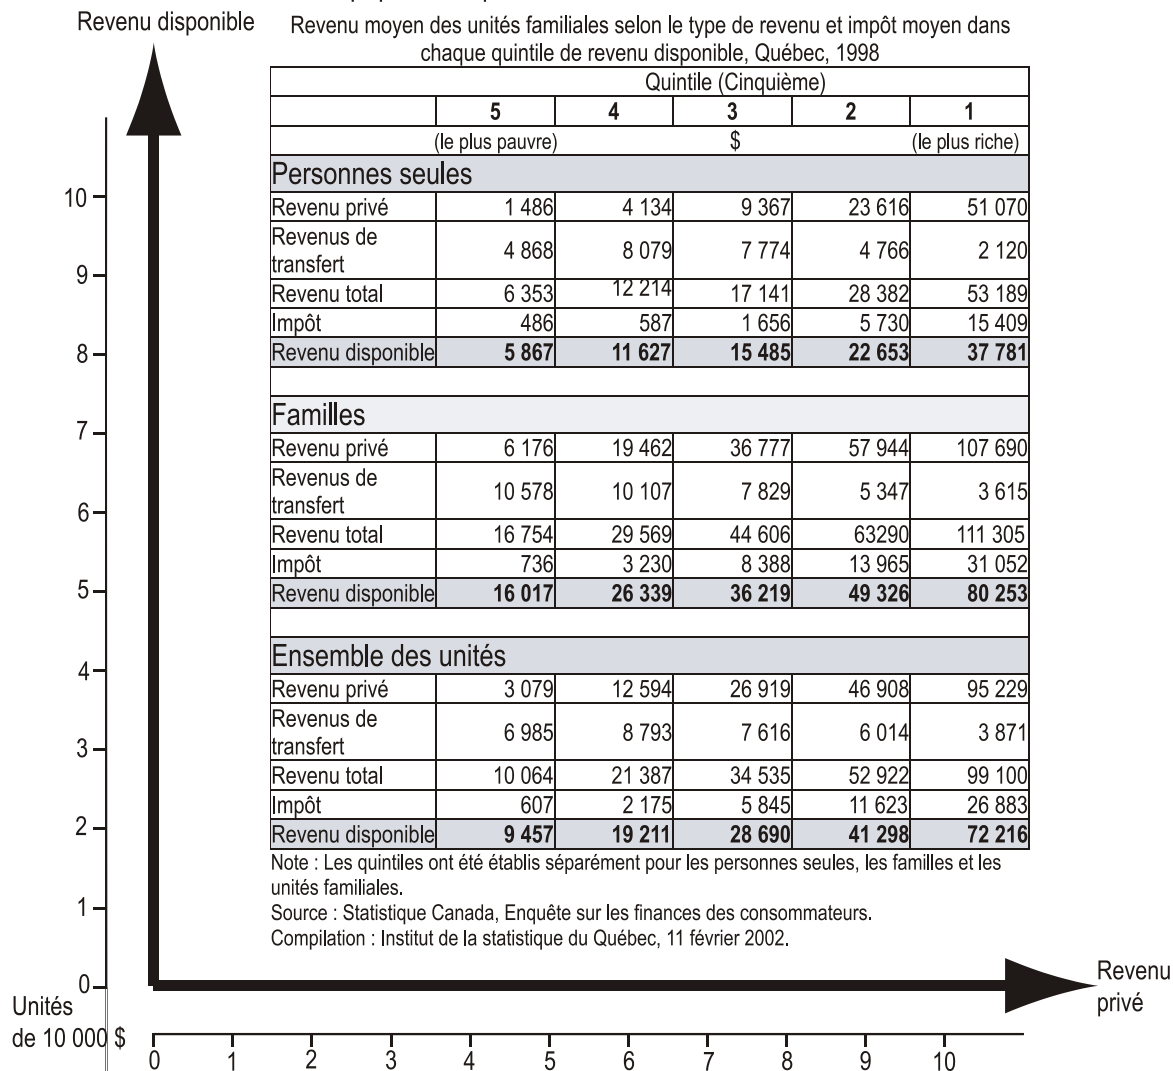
Revenu disponible

Revenu moyen des unités familiales selon le type de revenu et impôt moyen dans chaque quintile de revenu disponible, Québec, 1998

| | Quintile (Cinquième) | | | | |
|---|---|---|---|---|---|
| | 5 | 4 | 3 | 2 | 1 |
| | (le plus pauvre) | | $ | | (le plus riche) |
| Personnes seules | | | | | |
| Revenu privé | 1 486 | 4 134 | 9 367 | 23 616 | 51 070 |
| Revenus de transfert | 4 868 | 8 079 | 7 774 | 4 766 | 2 120 |
| Revenu total | 6 353 | 12 214 | 17 141 | 28 382 | 53 189 |
| Impôt | 486 | 587 | 1 656 | 5 730 | 15 409 |
| Revenu disponible | 5 867 | 11 627 | 15 485 | 22 653 | 37 781 |
| Familles | | | | | |
| Revenu privé | 6 176 | 19 462 | 36 777 | 57 944 | 107 690 |
| Revenus de transfert | 10 578 | 10 107 | 7 829 | 5 347 | 3 615 |
| Revenu total | 16 754 | 29 569 | 44 606 | 63290 | 111 305 |
| Impôt | 736 | 3 230 | 8 388 | 13 965 | 31 052 |
| Revenu disponible | 16 017 | 26 339 | 36 219 | 49 326 | 80 253 |
| Ensemble des unités | | | | | |
| Revenu privé | 3 079 | 12 594 | 26 919 | 46 908 | 95 229 |
| Revenus de transfert | 6 985 | 8 793 | 7 616 | 6 014 | 3 871 |
| Revenu total | 10 064 | 21 387 | 34 535 | 52 922 | 99 100 |
| Impôt | 607 | 2 175 | 5 845 | 11 623 | 26 883 |
| Revenu disponible | 9 457 | 19 211 | 28 690 | 41 298 | 72 216 |

Note : Les quintiles ont été établis séparément pour les personnes seules, les familles et les unités familiales.
Source : Statistique Canada, Enquête sur les finances des consommateurs.
Compilation : Institut de la statistique du Québec, 11 février 2002.

10
9
8
7
6
5
4
3
2
1
0

Unités de 10 000 $

0 1 2 3 4 5 6 7 8 9 10

Revenu privé